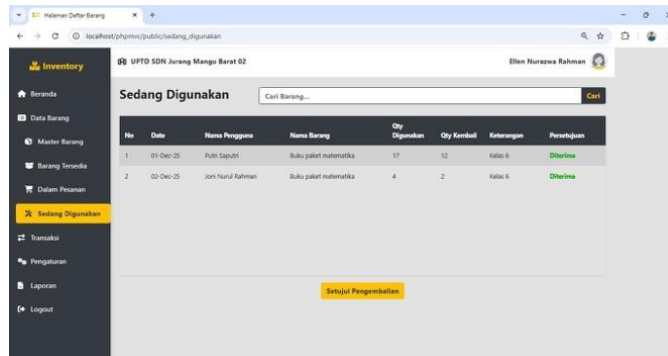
Halaman Daftar Barang

localhost/phpmvc/public/sedang_digunakan

Inventory

UPTD SDN Jurang Mangu Barat 02

Ellen Nurazwa Rahman

Beranda

Data Barang

Master Barang

Barang Tersedia

Dalam Pesanan

Sedang Digunakan

Transaksi

Pengaturan

Laporan

Logout

Sedang Digunakan

Cari Barang...

Cari

| No | Date | Nama Pengguna | Nama Barang | Qty Digunakan | Qty Kembali | Keterangan | Persetujuan |
|---|---|---|---|---|---|---|---|
| 1 | 01-Dec-25 | Putri Saputri | Buku paket matematika | 17 | 12 | Kelas 6 | Diterima |
| 2 | 02-Dec-25 | Joni Nurul Rahman | Buku paket matematika | 4 | 2 | Kelas 6 | Diterima |

Setujui Pengembalian